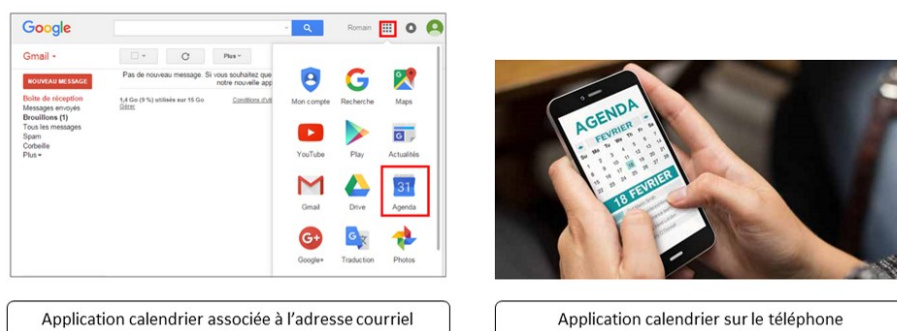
Google

Romain

Gmail ▾

Plus ▾

NOUVEAU MESSAGE

Pas de nouveau message. Si vous souhaitez que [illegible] notre nouvelle app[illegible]

Boîte de réception
Messages envoyés
Brouillons (1)
Tous les messages
Spam
Corbeille
Plus ▾

1,4 Go (9 %) utilisés sur 15 Go
Gérer

Conditions d'ut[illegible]

Mon compte
Recherche
Maps
YouTube
Play
Actualités
Gmail
Drive
31
Agenda
Google+
Traduction
Photos

AGENDA
FEVRIER
18 FEVRIER

Application calendrier associée à l'adresse courriel

Application calendrier sur le téléphone